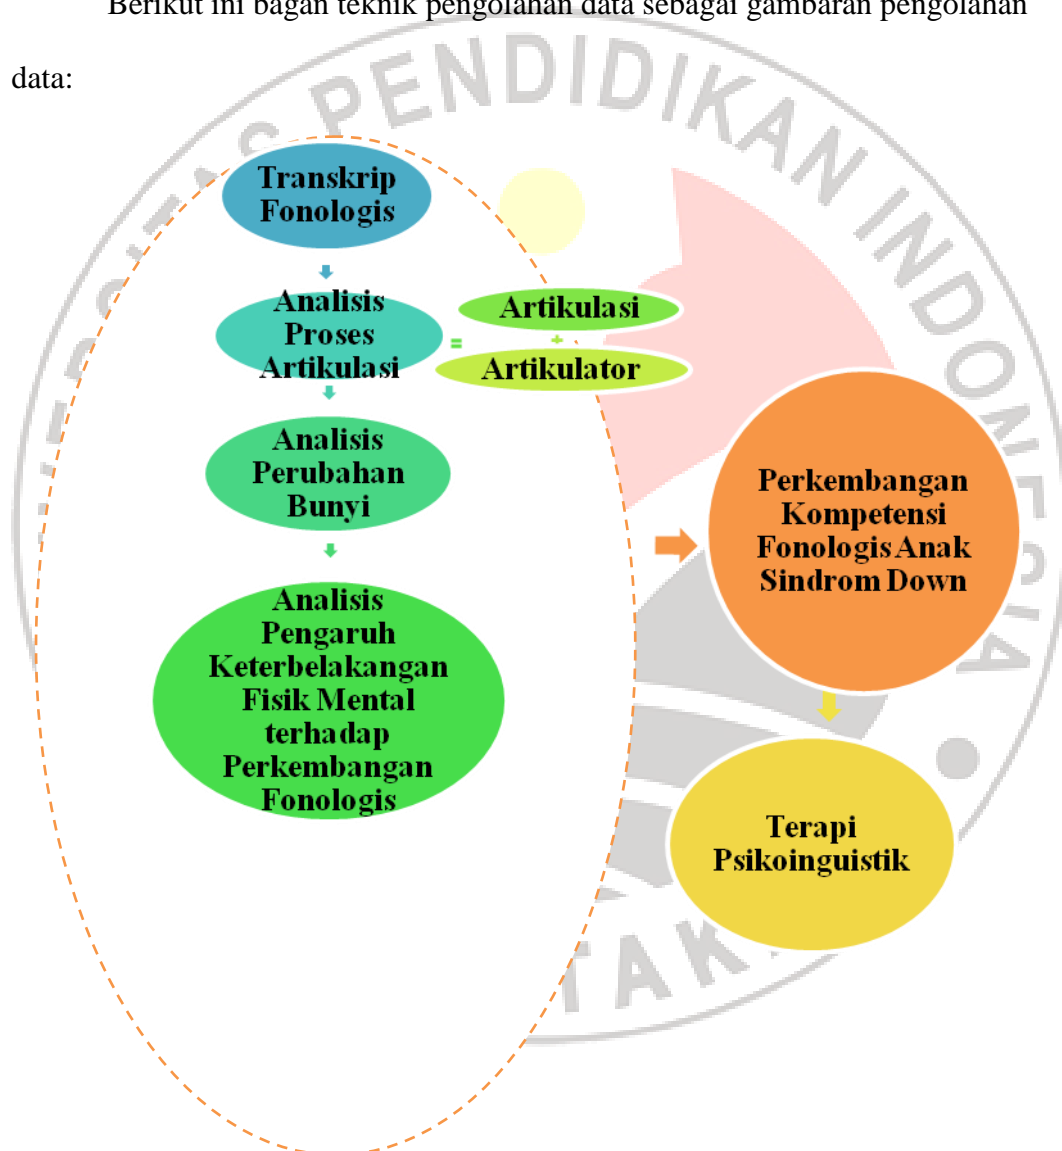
Berikut ini bagan teknik pengolahan data sebagai gambaran pengolahan data:

Transkrip Fonologis

Analisis Proses Artikulasi

=

Artikulasi

+

Artikulator

Analisis Perubahan Bunyi

Analisis Pengaruh Keterbelakangan Fisik Mental terhadap Perkembangan Fonologis

Perkembangan Kompetensi Fonologis Anak Sindrom Down

Terapi Psikoinguistik

PENDIDIKAN INDONESIA

TAK